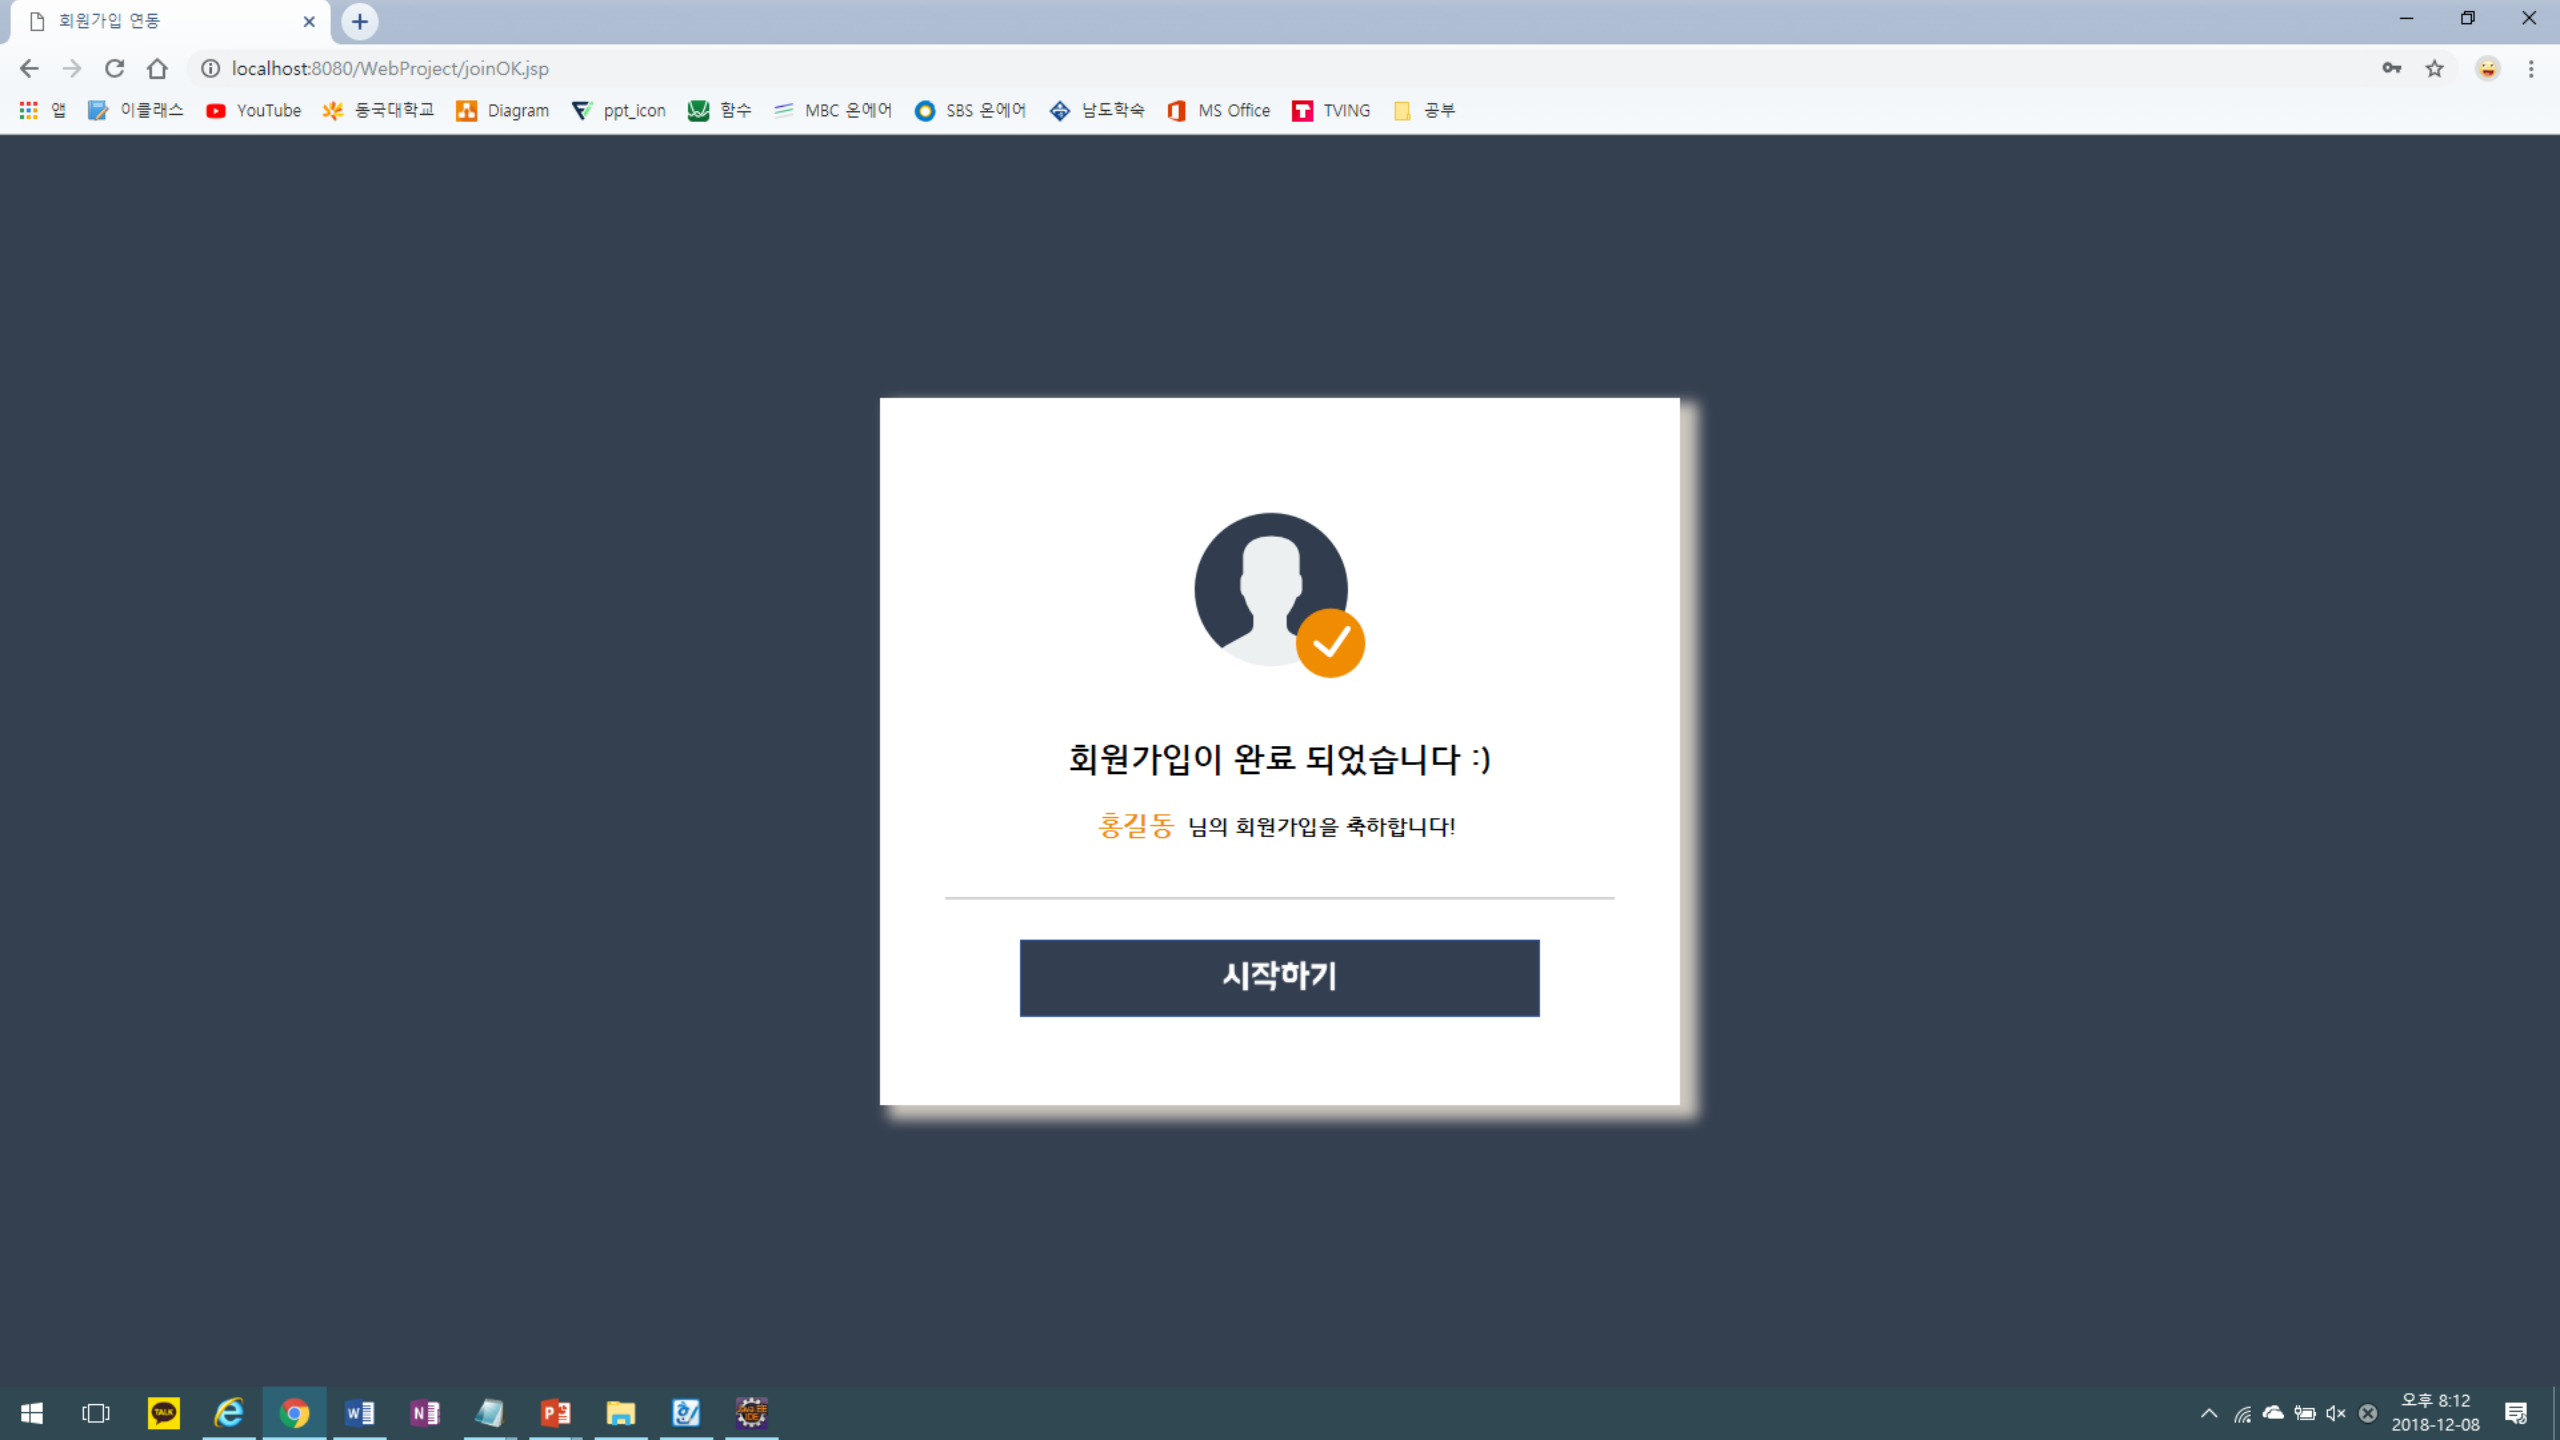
회원가입 연동

localhost:8080/WebProject/joinOK.jsp

앱 이클래스 YouTube 동국대학교 Diagram ppt_icon 함수 MBC 온에어 SBS 온에어 남도학숙 MS Office TVING 공부

회원가입이 완료 되었습니다 :)

홍길동 님의 회원가입을 축하합니다!

시작하기

TALK

오후 8:12
2018-12-08